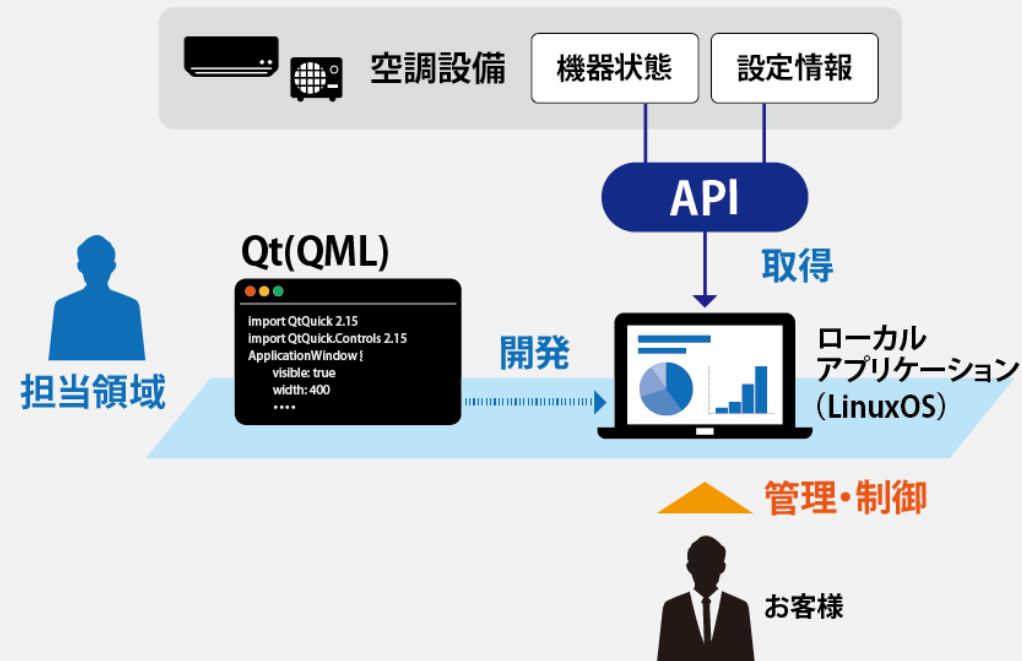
空調設備

機器状態

設定情報

API

取得

Qt(QML)

import QtQuick 2.15
import QtQuick.Controls 2.15
ApplicationWindow {
visible: true
width: 400
••••

開発

担当領域

ローカル
アプリケーション
(LinuxOS)

管理・制御

お客様